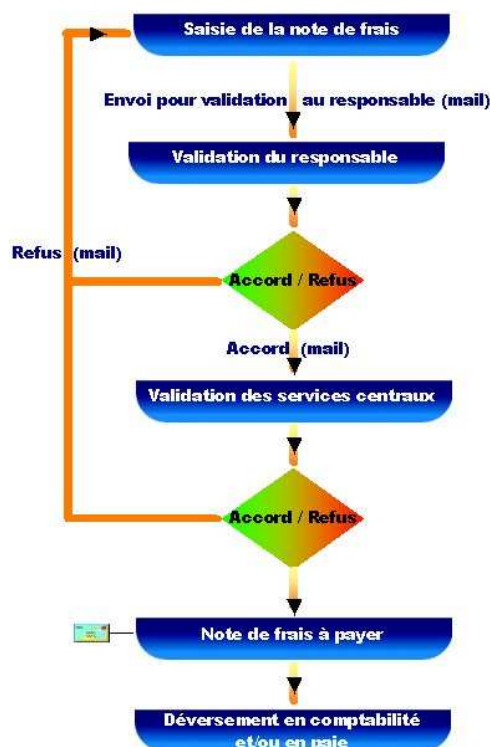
Saisie de la note de frais

Envoi pour validation au responsable (mail)

Validation du responsable

Refus (mail)

Accord / Refus

Accord (mail)

Validation des services centraux

Accord / Refus

Note de frais à payer

Déversement en comptabilité et/ou en paie